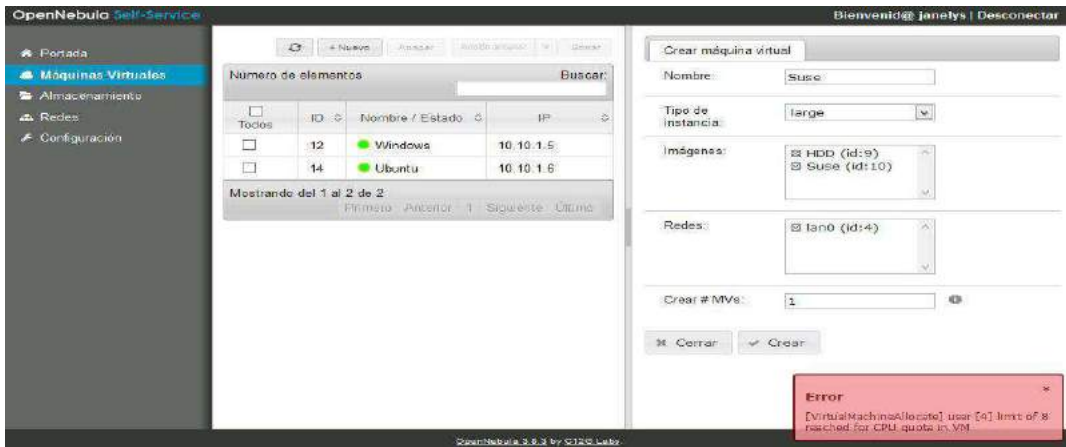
OpenNebula Self-Service

Bienvenid@ janelys | Desconectar

Portada
Máquinas Virtuales
Almacenamiento
Redes
Configuración

+ Nuevo Apagar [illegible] Borrar

Número de elementos

Buscar:

| Todos | ID | Nombre / Estado | IP |
|---|---|---|---|
| | 12 | Windows | 10.10.1.5 |
| | 14 | Ubuntu | 10.10.1.6 |

Mostrando del 1 al 2 de 2

Primero Anterior 1 Siguiente Último

Crear máquina virtual

Nombre: Suse

Tipo de instancia: large

Imágenes: HDD (id:9) Suse (id:10)

Redes: lan0 (id:4)

Crear # MVs: 1

Cerrar Crear

Error

[VirtualMachineAllocate] user [4] limit of 8 reached for CPU quota in VM

OpenNebula 3.8.3 by C12G Labs.